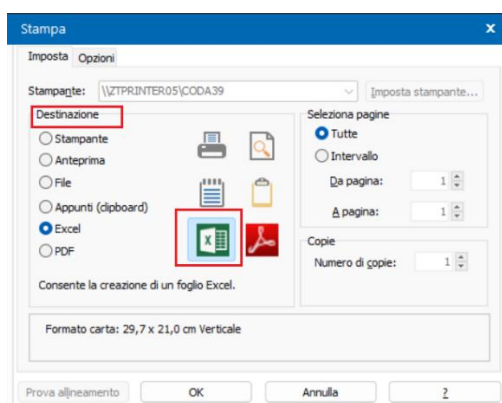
Stampa

Imposta Opzioni

Stampante: \\ZTPRINTER05\CODA39

Imposta stampante...

Destinazione

Stampante

Anteprima

File

Appunti (clipboard)

Excel

PDF

Consente la creazione di un foglio Excel.

Seleziona pagine

Tutte

Intervallo

Da pagina: 1

A pagina: 1

Copie

Numero di copie: 1

Formato carta: 29,7 x 21,0 cm Verticale

Prova allineamento

OK

Annulla

?